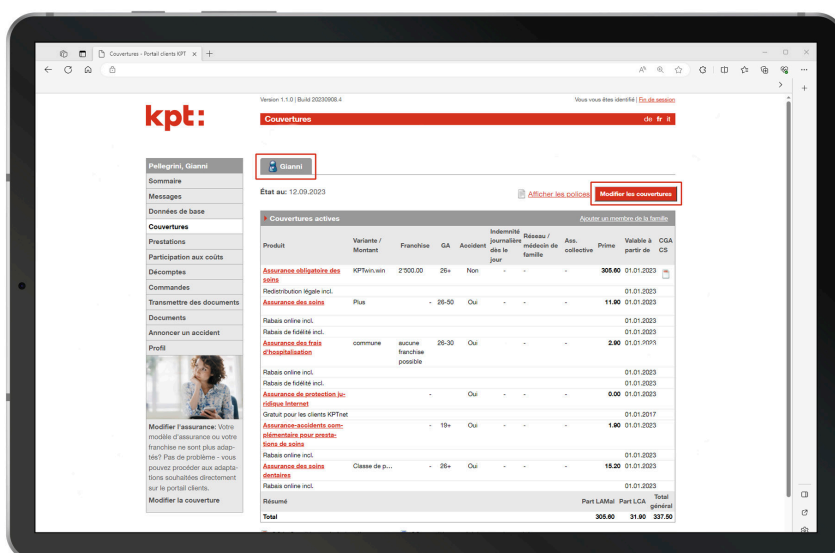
Couvertures - Portail clients KPT

kpt:

Version 1.1.0 | Build 20230908.4

Vous vous êtes identifié | Fin de session

Couvertures

de fr it

Pellegrini, Gianni
Sommaire
Messages
Données de base
Couvertures
Prestations
Participation aux coûts
Décomptes
Commandes
Transmettre des documents
Documents
Annoncer un accident
Profil

Modifier l'assurance: Votre modèle d'assurance ou votre franchise ne sont plus adaptés? Pas de problème - vous pouvez procéder aux adaptations souhaitées directement sur le portail clients.
Modifier la couverture

Gianni

État au: 12.09.2023

Afficher les polices

Modifier les couvertures

Couvertures actives

Ajouter un membre de la famille

| Produit | Variante / Montant | Franchise | GA | Accident | Indemnité journalière dès le jour | Réseau / médecin de famille | Ass. collective | Prime | Valable à partir de | CGA CS |
|---|---|---|---|---|---|---|---|---|---|---|
| Assurance obligatoire des soins | KPTwin.win | 2'500.00 | 26+ | Non | - | - | - | 305.60 | 01.01.2023 | |
| Redistribution légale incl. | | | | | | | | | 01.01.2023 | |
| Assurance des soins | Plus | - | 26-50 | Oui | - | - | - | 11.90 | 01.01.2023 | |
| Rabais online incl. | | | | | | | | | 01.01.2023 | |
| Rabais de fidélité incl. | | | | | | | | | 01.01.2023 | |
| Assurance des frais d'hospitalisation | commune | aucune franchise possible | 26-30 | Oui | | - | - | 2.90 | 01.01.2023 | |
| Rabais online incl. | | | | | | | | | 01.01.2023 | |
| Rabais de fidélité incl. | | | | | | | | | 01.01.2023 | |
| Assurance de protection juridique Internet | | - | | Oui | - | - | - | 0.00 | 01.01.2023 | |
| Gratuit pour les clients KPTnet | | | | | | | | | 01.01.2017 | |
| Assurance-accidents complémentaire pour prestations de soins | | - | 19+ | Oui | - | - | - | 1.90 | 01.01.2023 | |
| Rabais online incl. | | | | | | | | | 01.01.2023 | |
| Assurance des soins dentaires | Classe de p... | - | 26+ | Oui | - | - | - | 15.20 | 01.01.2023 | |
| Rabais online incl. | | | | | | | | | 01.01.2023 | |
| Résumé | | | | | | | | Part LAMal | Part LCA | Total général |
| Total | | | | | | | | 305.60 | 31.90 | 337.50 |